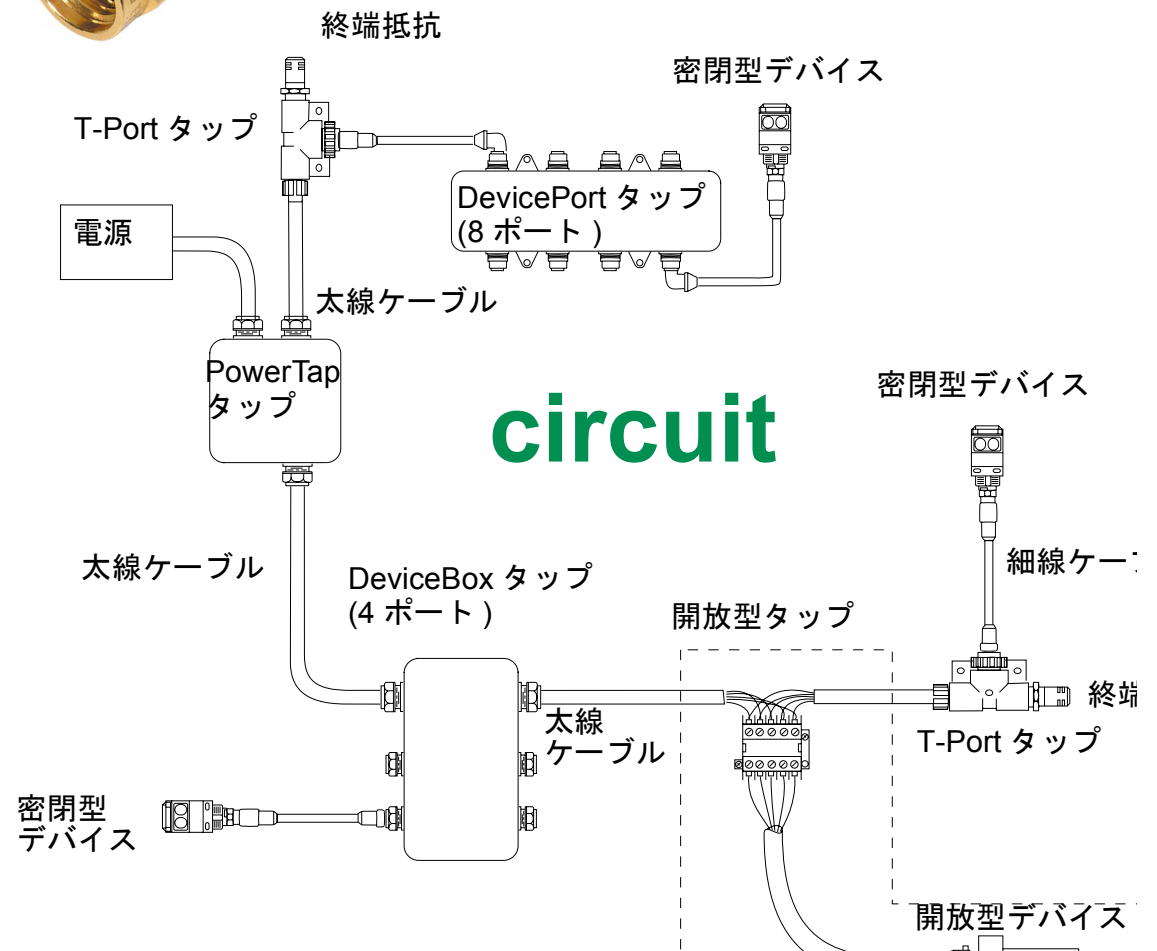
終端抵抗

密閉型デバイス

T-Port タップ

DevicePort タップ (8 ポート )

電源

太線ケーブル

PowerTap タップ

密閉型デバイス

circuit

太線ケーブル

細線ケー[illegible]

DeviceBox タップ (4 ポート )

開放型タップ

終端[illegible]

太線 ケーブル

T-Port タップ

密閉型 デバイス

開放型デバイス